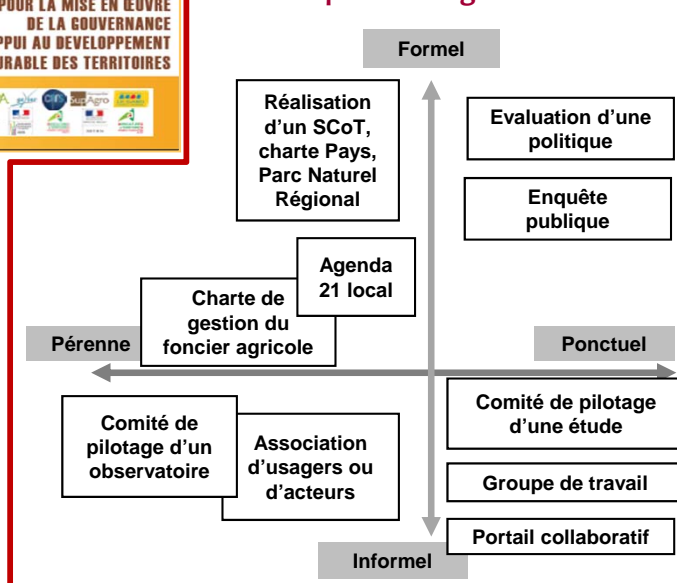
POUR LA MISE EN ŒUVRE DE LA GOUVERNANCE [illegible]PPUI AU DEVELOPPEMENT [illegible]URABLE DES TERRITOIRES

SupAgro

Formel

Réalisation d'un SCoT, charte Pays, Parc Naturel Régional

Evaluation d'une politique

Enquête publique

Agenda 21 local

Charte de gestion du foncier agricole

Pérenne

Ponctuel

Comité de pilotage d'un observatoire

Association d'usagers ou d'acteurs

Comité de pilotage d'une étude

Groupe de travail

Portail collaboratif

Informel